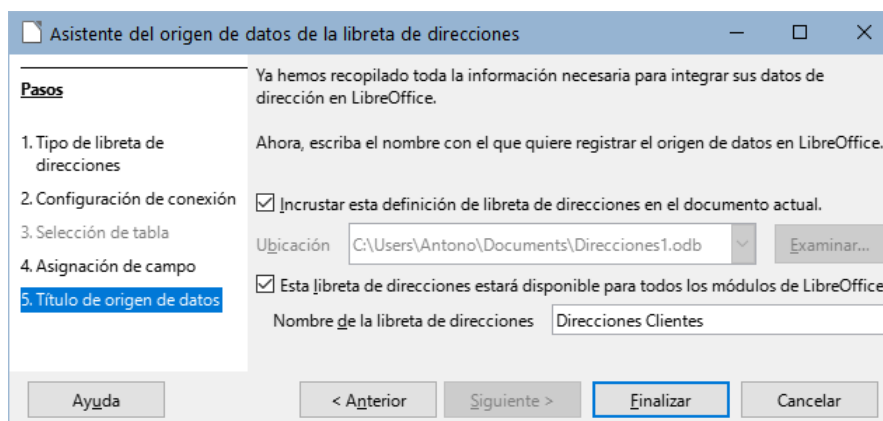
Asistente del origen de datos de la libreta de direcciones

Pasos

1. Tipo de libreta de direcciones
2. Configuración de conexión
3. Selección de tabla
4. Asignación de campo
5. Título de origen de datos

Ya hemos recopilado toda la información necesaria para integrar sus datos de dirección en LibreOffice.

Ahora, escriba el nombre con el que quiere registrar el origen de datos en LibreOffice.

Incrustar esta definición de libreta de direcciones en el documento actual.

Ubicación C:\Users\Antono\Documents\Direcciones1.odb Examinar...

Esta libreta de direcciones estará disponible para todos los módulos de LibreOffice

Nombre de la libreta de direcciones Direcciones Clientes

Ayuda < Anterior Siguiente > Finalizar Cancelar